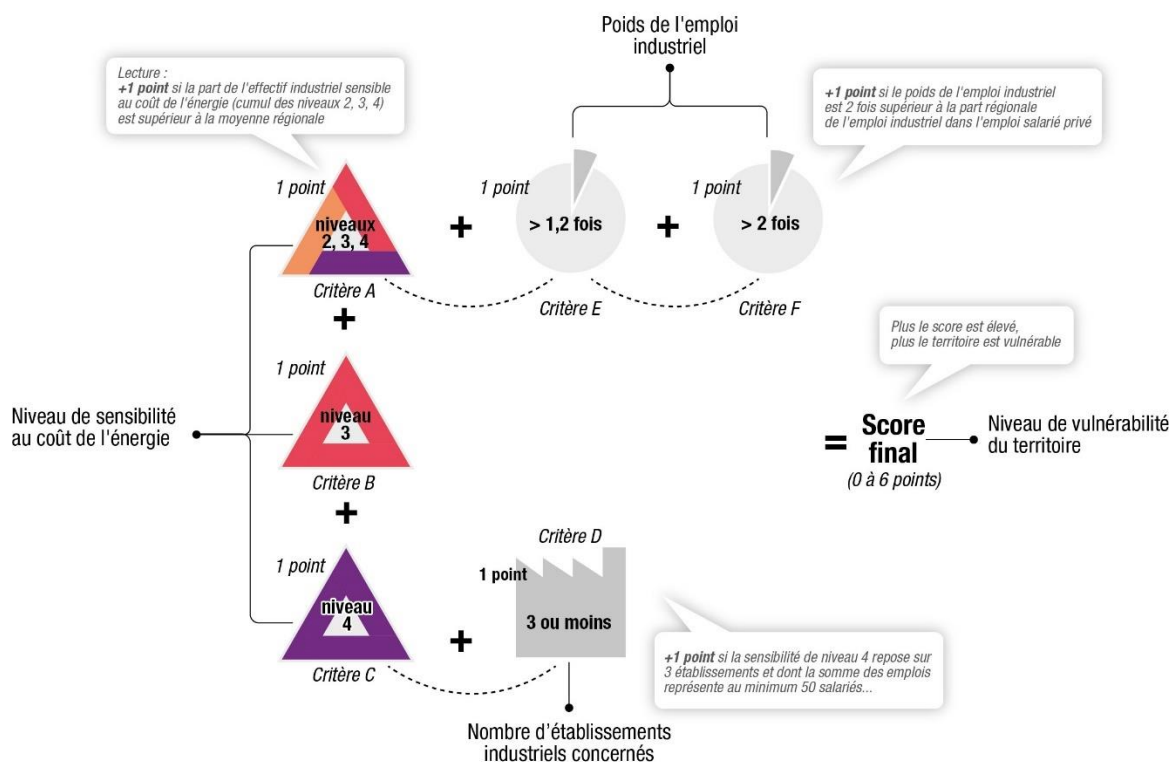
Poids de l'emploi industriel

Lecture :
**+1 point** si la part de l'effectif industriel sensible au coût de l'énergie (cumul des niveaux 2, 3, 4) est supérieur à la moyenne régionale

**+1 point** si le poids de l'emploi industriel est 2 fois supérieur à la part régionale de l'emploi industriel dans l'emploi salarié privé

1 point
niveaux 2, 3, 4
Critère A

+

1 point
> 1,2 fois
Critère E

+

1 point
> 2 fois
Critère F

+

1 point
niveau 3
Critère B

+

1 point
niveau 4
Critère C

+

Critère D
1 point
3 ou moins

Niveau de sensibilité au coût de l'énergie

Plus le score est élevé, plus le territoire est vulnérable

= Score final
(0 à 6 points)

Niveau de vulnérabilité du territoire

**+1 point** si la sensibilité de niveau 4 repose sur 3 établissements et dont la somme des emplois représente au minimum 50 salariés...

Nombre d'établissements industriels concernés